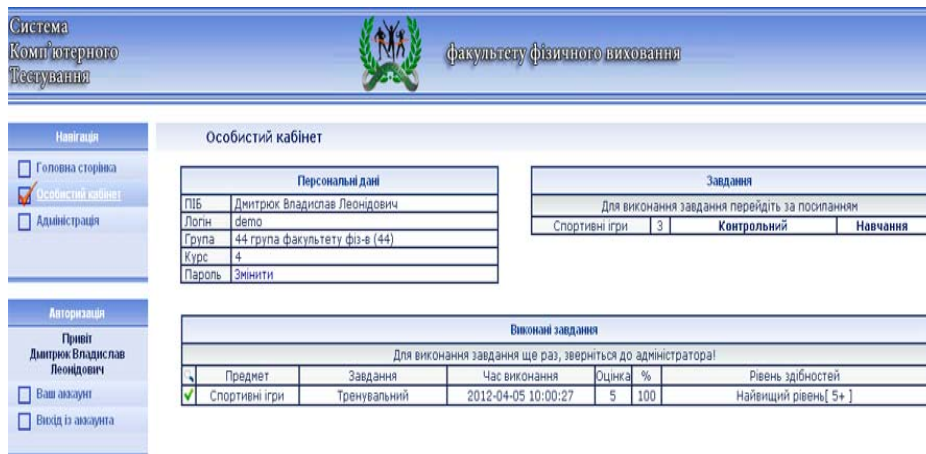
Система
Комп'ютерного
Тестування

факультету фізичного виховання

Навігація

Головна сторінка
Особистий кабінет
Адміністрація

Авторизація

Привіт
Дмитрюк Владислав Леонідович

Ваш аккаунт
Вихід із аккаунта

Особистий кабінет

| Персональні дані | |
|---|---|
| ПІБ | Дмитрюк Владислав Леонідович |
| Логін | demo |
| Група | 44 група факультету фіз-в (44) |
| Курс | 4 |
| Пароль | Змінити |

| Завдання | | | |
|---|---|---|---|
| Для виконання завдання перейдіть за посиланням | | | |
| Спортивні ігри | 3 | Контрольний | Навчання |

Виконані завдання

Для виконання завдання ще раз, зверніться до адміністратора!

| | Предмет | Завдання | Час виконання | Оцінка | % | Рівень здібностей |
|---|---|---|---|---|---|---|
| ✓ | Спортивні ігри | Тренувальний | 2012-04-05 10:00:27 | 5 | 100 | Найвищий рівень[ 5+ ] |